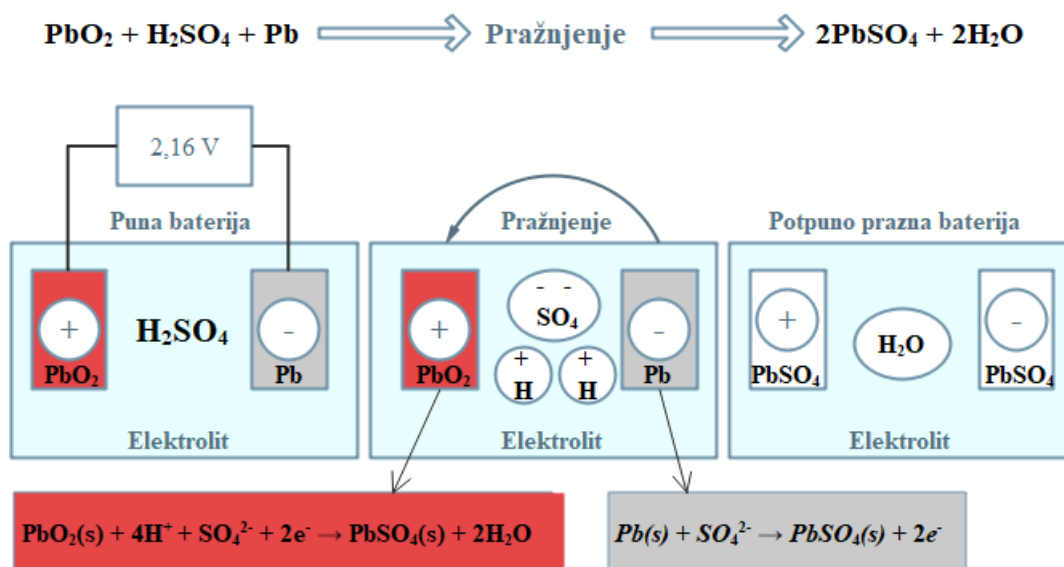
$PbO_2 + H_2SO_4 + Pb$ Pražnjenje $2PbSO_4 + 2H_2O$

2,16 V

Puna baterija

+

$H_2SO_4$

-

$PbO_2$

Pb

Elektrolit

Pražnjenje

+

- -

$SO_4$

-

+

H

+

H

$PbO_2$

Pb

Elektrolit

Potpuno prazna baterija

+

$H_2O$

-

$PbSO_4$

$PbSO_4$

Elektrolit

$PbO_2(s) + 4H^+ + SO_4^{2-} + 2e^- \rightarrow PbSO_4(s) + 2H_2O$

$Pb(s) + SO_4^{2-} \rightarrow PbSO_4(s) + 2e^-$